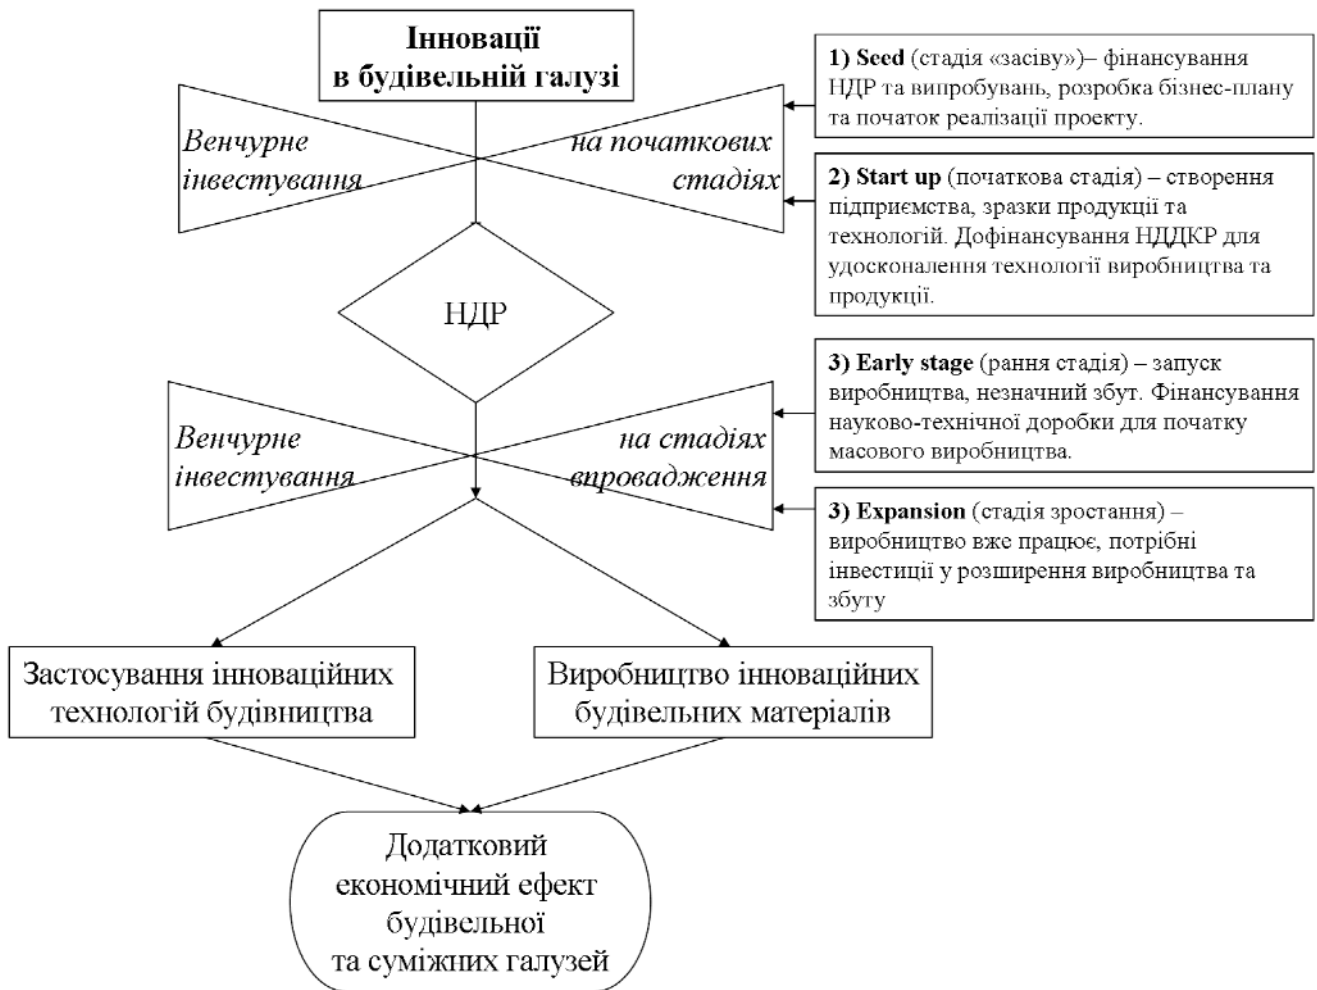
Інновації в будівельній галузі

Венчурне інвестування

на початкових стадіях

1) Seed (стадія «засіву»)– фінансування НДР та випробувань, розробка бізнес-плану та початок реалізації проекту.

2) Start up (початкова стадія) – створення підприємства, зразки продукції та технологій. Дофінансування НДДКР для удосконалення технології виробництва та продукції.

НДР

Венчурне інвестування

на стадіях впровадження

3) Early stage (рання стадія) – запуск виробництва, незначний збут. Фінансування науково-технічної доробки для початку масового виробництва.

3) Expansion (стадія зростання) – виробництво вже працює, потрібні інвестиції у розширення виробництва та збуту

Застосування інноваційних технологій будівництва

Виробництво інноваційних будівельних матеріалів

Додатковий економічний ефект будівельної та суміжних галузей